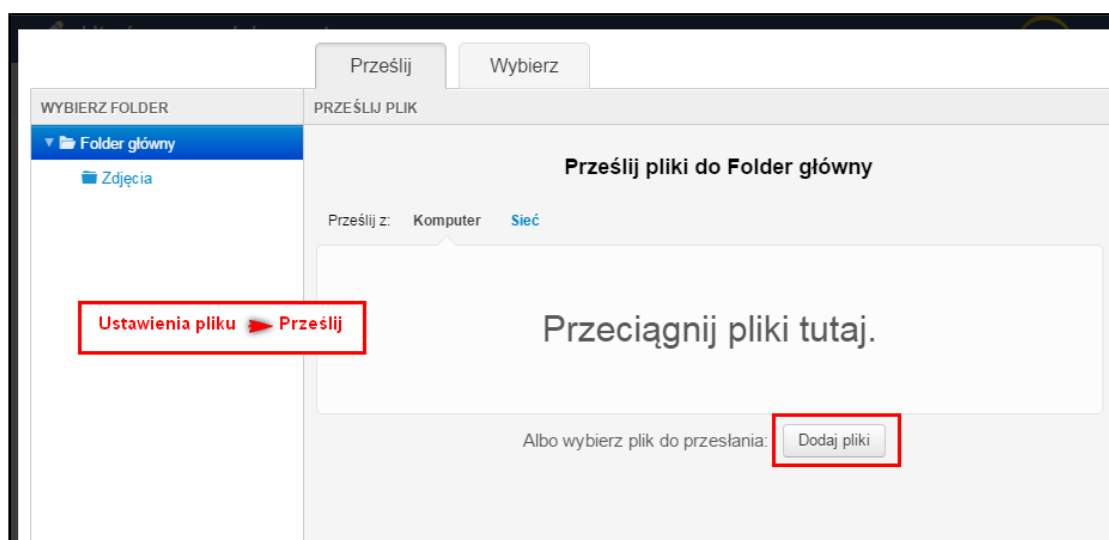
Prześlij

Wybierz

WYBIERZ FOLDER

Folder główny

Zdjęcia

PRZEŚLIJ PLIK

Prześlij pliki do Folder główny

Prześlij z: Komputer Sieć

Przeciągnij pliki tutaj.

Ustawienia pliku Prześlij

Albo wybierz plik do przesłania: Dodaj pliki